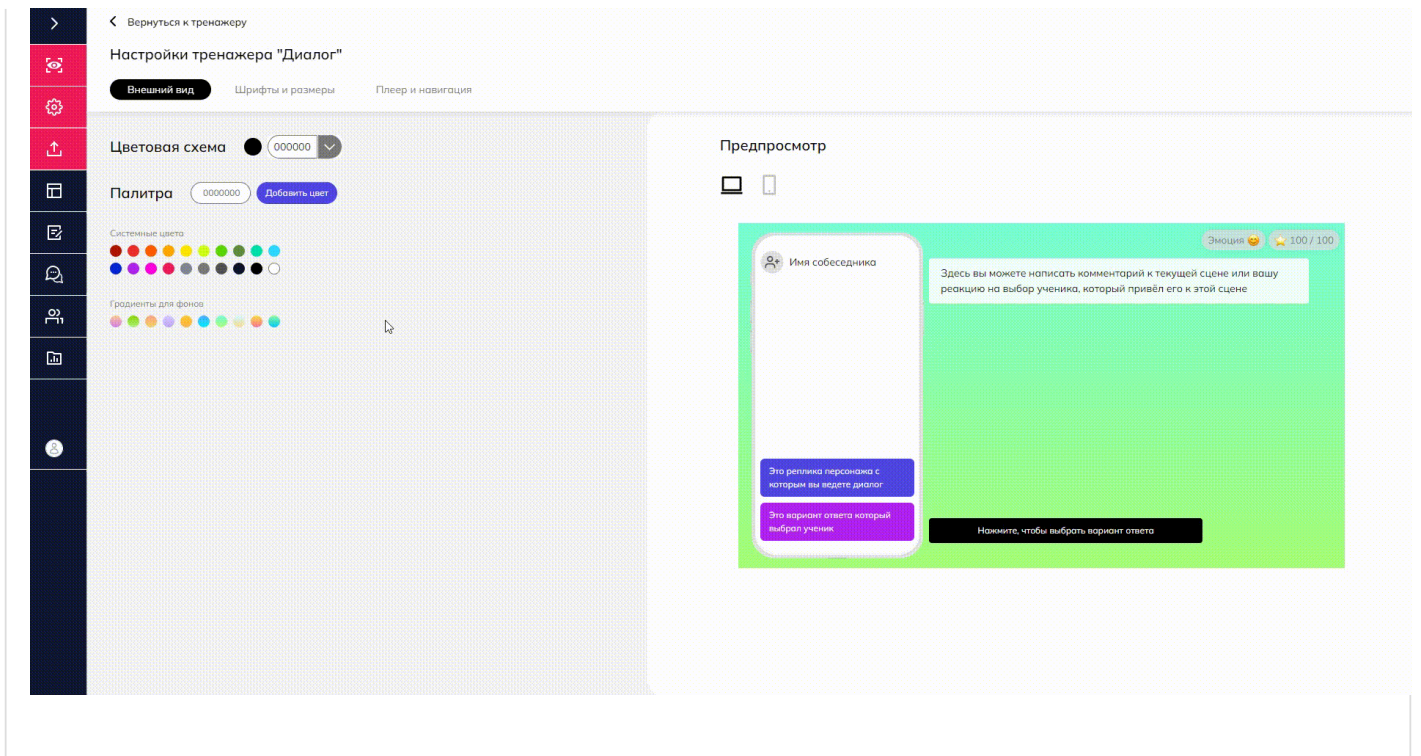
Вернуться к тренажеру

Настройки тренажера "Диалог"

Внешний вид
Шрифты и размеры
Плеер и навигация

Цветовая схема 000000

Палитра 0000000 Добавить цвет

Системные цвета

Градиенты для фонов

Предпросмотр

Эмоция 100 / 100

Имя собеседника

Здесь вы можете написать комментарий к текущей сцене или вашу реакцию на выбор ученика, который привёл его к этой сцене

Это реплика персонажа с которым вы ведете диалог

Это вариант ответа который выбрал ученик

Нажмите, чтобы выбрать вариант ответа